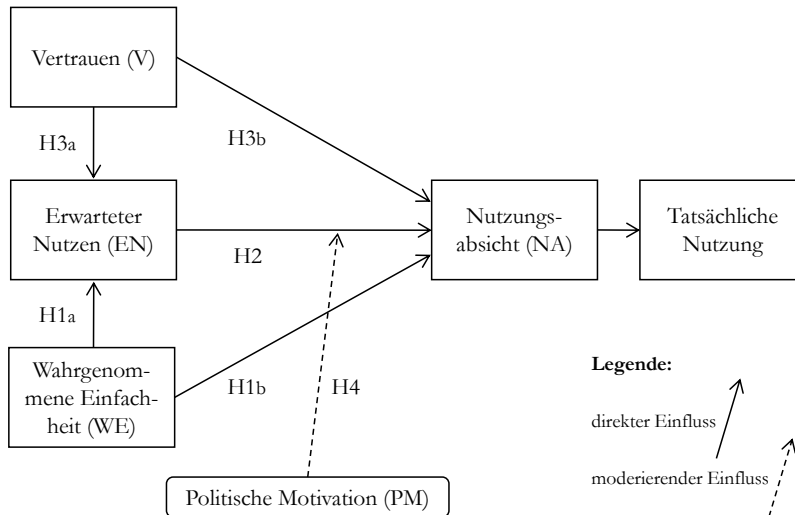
Vertrauen (V)

H3a

H3b

Erwarteter Nutzen (EN)

H2

Nutzungsabsicht (NA)

Tatsächliche Nutzung

H1a

Wahrgenommene Einfachheit (WE)

H1b

H4

Politische Motivation (PM)

Legende:

direkter Einfluss

moderierender Einfluss